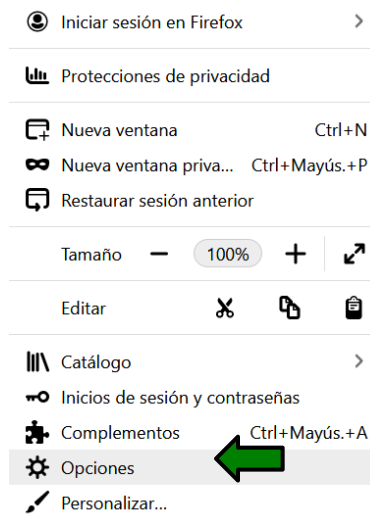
Iniciar sesión en Firefox

Protecciones de privacidad

Nueva ventana Ctrl+N
Nueva ventana priva... Ctrl+Mayús.+P
Restaurar sesión anterior

Tamaño − 100% +

Editar

Catálogo
Inicios de sesión y contraseñas
Complementos Ctrl+Mayús.+A
Opciones
Personalizar...